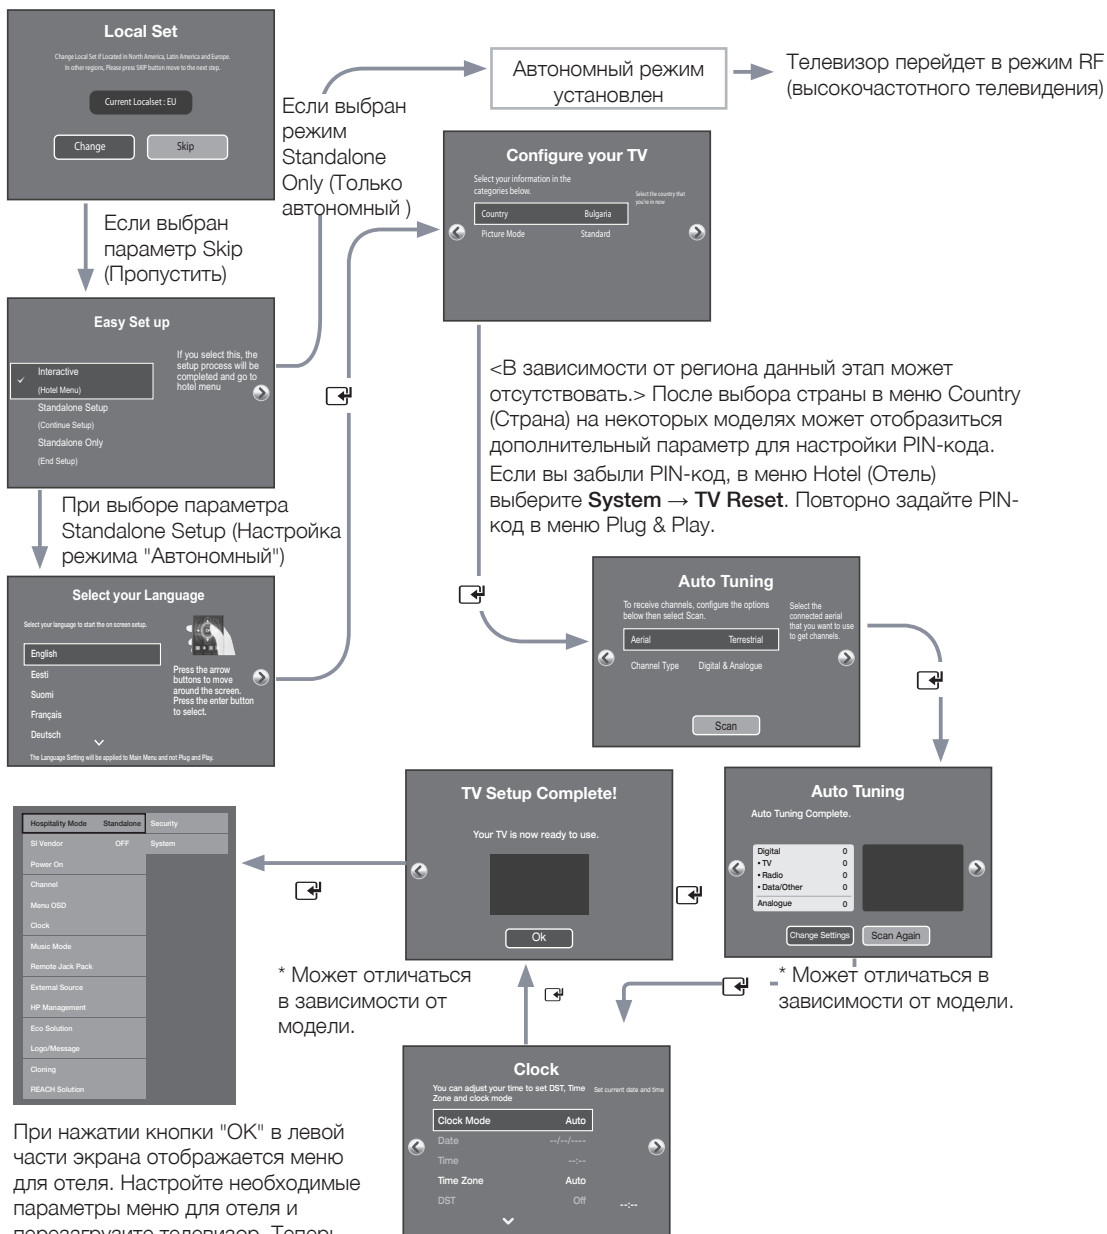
Local Set

Change Local Set if Located in North America, Latin America and Europe. In other regions, Please press SKIP button move to the next step.

Current Localset : EU

Change

Skip

Если выбран режим Standalone Only (Только автономный )

Автономный режим установлен

Телевизор перейдет в режим RF (высокочастотного телевидения)

Если выбран параметр Skip (Пропустить)

Configure your TV

Select your information in the categories below.

Select the country that you're in now

| Country | Bulgaria |
|---|---|
| Picture Mode | Standard |

Easy Set up

Interactive (Hotel Menu)

Standalone Setup (Continue Setup)

Standalone Only (End Setup)

If you select this, the setup process will be completed and go to hotel menu

<В зависимости от региона данный этап может отсутствовать.> После выбора страны в меню Country (Страна) на некоторых моделях может отобразиться дополнительный параметр для настройки PIN-кода.

Если вы забыли PIN-код, в меню Hotel (Отель) выберите **System → TV Reset**. Повторно задайте PIN-код в меню Plug & Play.

При выборе параметра Standalone Setup (Настройка режима "Автономный")

Select your Language

Select your language to start the on screen setup.

English

Eesti

Suomi

Français

Deutsch

Press the arrow buttons to move around the screen. Press the enter button to select.

The Language Setting will be applied to Main Menu and not Plug and Play.

Auto Tuning

To receive channels, configure the options below then select Scan.

Select the connected aerial that you want to use to get channels.

| Aerial | Terrestrial |
|---|---|
| Channel Type | Digital & Analogue |

Scan

TV Setup Complete!

Your TV is now ready to use.

Ok

Auto Tuning

Auto Tuning Complete.

| Digital | 0 |
|---|---|
| • TV | 0 |
| • Radio | 0 |
| • Data/Other | 0 |
| Analogue | 0 |

Change Settings

Scan Again

| Hospitality Mode | Standalone | Security |
|---|---|---|
| SI Vendor | OFF | System |

Power On

Channel

Menu OSD

Clock

Music Mode

Remote Jack Pack

External Source

HP Management

Eco Solution

Logo/Message

Cloning

REACH Solution

* Может отличаться в зависимости от модели.

* Может отличаться в зависимости от модели.

Clock

You can adjust your time to set DST, Time Zone and clock mode

Set current date and time

| Clock Mode | Auto |
|---|---|
| Date | --/--/---- |
| Time | --:-- |
| Time Zone | Auto |
| DST | Off |

--:--

При нажатии кнопки "OK" в левой части экрана отображается меню для отеля. Настройте необходимые параметры меню для отеля и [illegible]